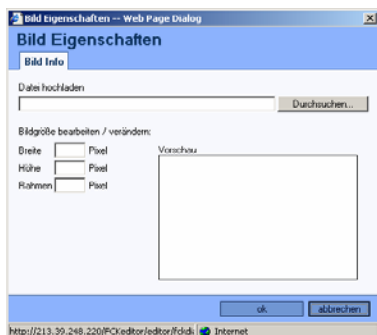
Bild Eigenschaften -- Web Page Dialog

Bild Eigenschaften

Bild Info

Datei hochladen

Durchsuchen...

Bildgröße bearbeiten / verändern:

Breite Pixel

Höhe Pixel

Rahmen Pixel

Vorschau

ok

abbrechen

http://213.39.248.220/FCKeditor/editor/fcldi

Internet